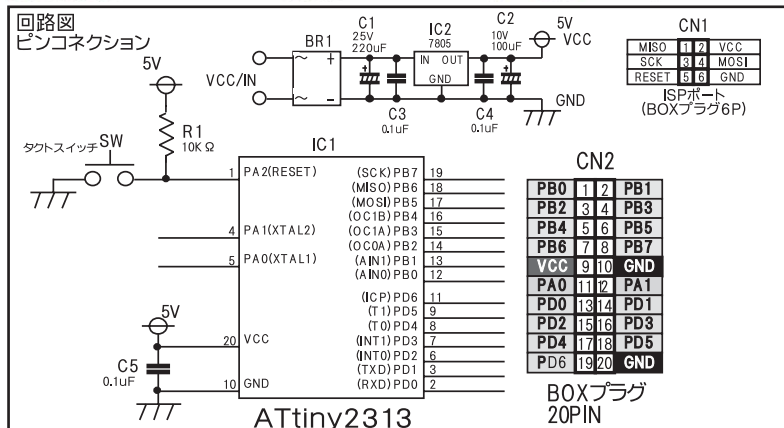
回路図
ピンコネクション

C1
25V
220uF

IC2
7805

C2
10V
100uF

5V
VCC

BR1

VCC/IN

IN OUT
GND

C3
0.1uF

C4
0.1uF

GND

CN1

| MISO | 1 | 2 | VCC |
|---|---|---|---|
| SCK | 3 | 4 | MOSI |
| RESET | 5 | 6 | GND |

ISPポート
(BOXプラグ6P)

5V

R1
10KΩ

タクトスイッチ SW

IC1

1 PA2(RESET)
4 PA1(XTAL2)
5 PA0(XTAL1)
20 VCC
10 GND

(SCK)PB7 19
(MISO)PB6 18
(MOSI)PB5 17
(OC1B)PB4 16
(OC1A)PB3 15
(OC0A)PB2 14
(AIN1)PB1 13
(AIN0)PB0 12
(ICP)PD6 11
(T1)PD5 9
(T0)PD4 8
(INT1)PD3 7
(INT0)PD2 6
(TXD)PD1 3
(RXD)PD0 2

5V

C5
0.1uF

ATtiny2313

CN2

| PB0 | 1 | 2 | PB1 |
|---|---|---|---|
| PB2 | 3 | 4 | PB3 |
| PB4 | 5 | 6 | PB5 |
| PB6 | 7 | 8 | PB7 |
| VCC | 9 | 10 | GND |
| PA0 | 11 | 12 | PA1 |
| PD0 | 13 | 14 | PD1 |
| PD2 | 15 | 16 | PD3 |
| PD4 | 17 | 18 | PD5 |
| PD6 | 19 | 20 | GND |

BOXプラグ
20PIN